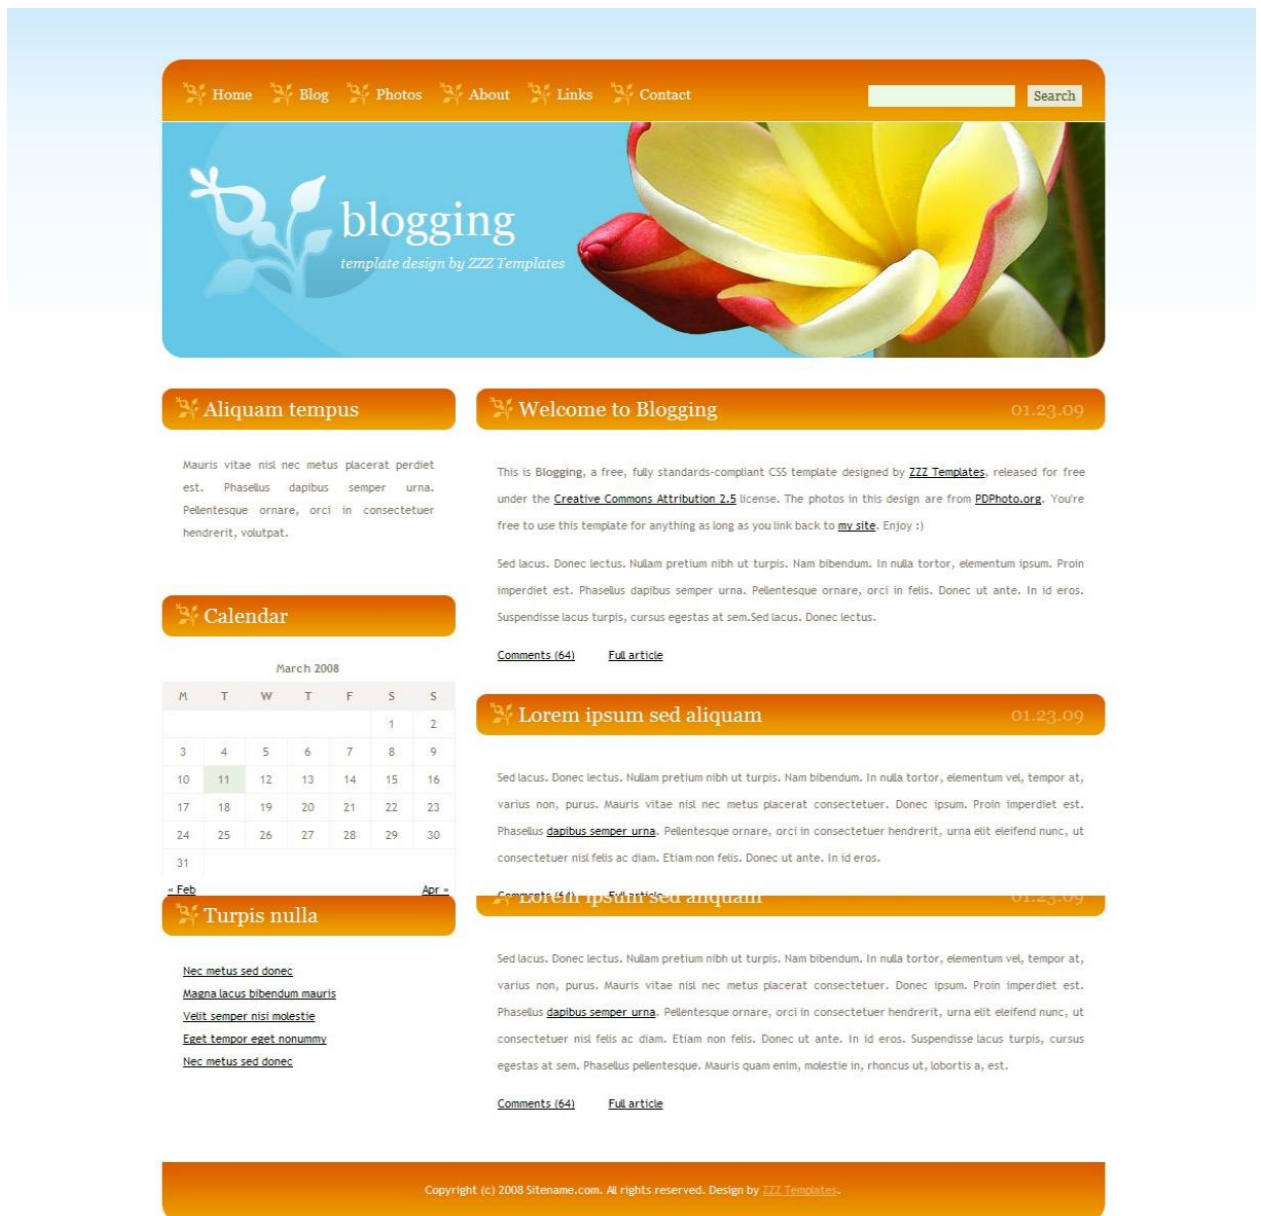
Home Blog Photos About Links Contact

Search

blogging
template design by ZZZ Templates

Aliquam tempus

Mauris vitae nisl nec metus placerat perdiet est. Phasellus dapibus semper urna. Pellentesque ornare, orci in consectetuer hendrerit, volutpat.

Calendar

March 2008

| M | T | W | T | F | S | S |
|---|---|---|---|---|---|---|
| | | | | | 1 | 2 |
| 3 | 4 | 5 | 6 | 7 | 8 | 9 |
| 10 | 11 | 12 | 13 | 14 | 15 | 16 |
| 17 | 18 | 19 | 20 | 21 | 22 | 23 |
| 24 | 25 | 26 | 27 | 28 | 29 | 30 |
| 31 | | | | | | |

« Feb Apr »

Turpis nulla

Nec metus sed donec
Magna lacus bibendum mauris
Velit semper nisi molestie
Eget tempor eget nonummy
Nec metus sed donec

Welcome to Blogging 01.23.09

This is Blogging, a free, fully standards-compliant CSS template designed by ZZZ Templates, released for free under the Creative Commons Attribution 2.5 license. The photos in this design are from PDPhoto.org. You're free to use this template for anything as long as you link back to my site. Enjoy :)

Sed lacus. Donec lectus. Nullam pretium nibh ut turpis. Nam bibendum. In nulla tortor, elementum ipsum. Proin imperdiet est. Phasellus dapibus semper urna. Pellentesque ornare, orci in felis. Donec ut ante. In id eros. Suspendisse lacus turpis, cursus egestas at sem.Sed lacus. Donec lectus.

Comments (64) Full article

Lorem ipsum sed aliquam 01.23.09

Sed lacus. Donec lectus. Nullam pretium nibh ut turpis. Nam bibendum. In nulla tortor, elementum vel, tempor at, varius non, purus. Mauris vitae nisl nec metus placerat consectetuer. Donec ipsum. Proin imperdiet est. Phasellus dapibus semper urna. Pellentesque ornare, orci in consectetuer hendrerit, urna elit eleifend nunc, ut consectetuer nisl felis ac diam. Etiam non felis. Donec ut ante. In id eros.

Comments (64) Full article
Lorem ipsum sed aliquam 01.23.09

Sed lacus. Donec lectus. Nullam pretium nibh ut turpis. Nam bibendum. In nulla tortor, elementum vel, tempor at, varius non, purus. Mauris vitae nisl nec metus placerat consectetuer. Donec ipsum. Proin imperdiet est. Phasellus dapibus semper urna. Pellentesque ornare, orci in consectetuer hendrerit, urna elit eleifend nunc, ut consectetuer nisl felis ac diam. Etiam non felis. Donec ut ante. In id eros. Suspendisse lacus turpis, cursus egestas at sem. Phasellus pellentesque. Mauris quam enim, molestie in, rhoncus ut, lobortis a, est.

Comments (64) Full article

Copyright (c) 2008 Sitename.com. All rights reserved. Design by ZZZ Templates.